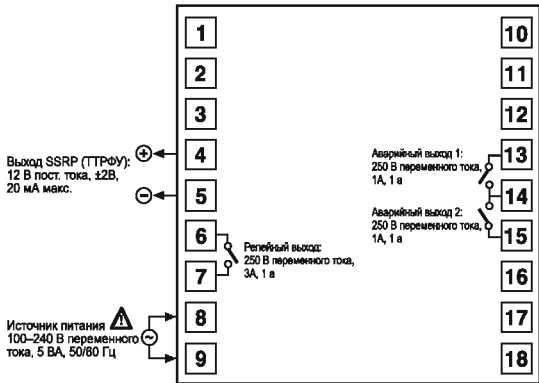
1
2
3
Выход SSRP (ТТРФУ): 12 В пост. тока, ±2В, 20 мА макс.
4
5
6
7
Релейный выход: 250 В переменного тока, 3А, 1 а
Источник питания 100–240 В переменного тока, 5 ВА, 50/60 Гц
8
9
10
11
12
Аварийный выход 1: 250 В переменного тока, 1А, 1 а
13
14
Аварийный выход 2: 250 В переменного тока, 1А, 1 а
15
16
17
18